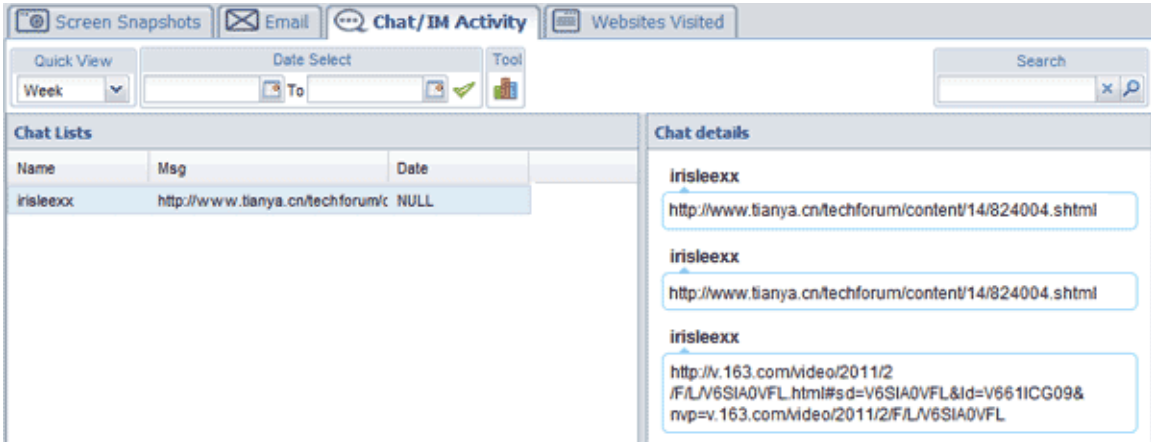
Screen Snapshots | Email | Chat/IM Activity | Websites Visited

Quick View
Week

Date Select
To

Tool

Search

Chat Lists

| Name | Msg | Date |
|---|---|---|
| irisleexx | http://www.tianya.cn/techforum/c | NULL |

Chat details

irisleexx
http://www.tianya.cn/techforum/content/14/824004.shtml

irisleexx
http://www.tianya.cn/techforum/content/14/824004.shtml

irisleexx
http://v.163.com/video/2011/2/F/L/V6SIA0VFL.html#sd=V6SIA0VFL&Id=V661ICG09&nvp=v.163.com/video/2011/2/F/L/V6SIA0VFL